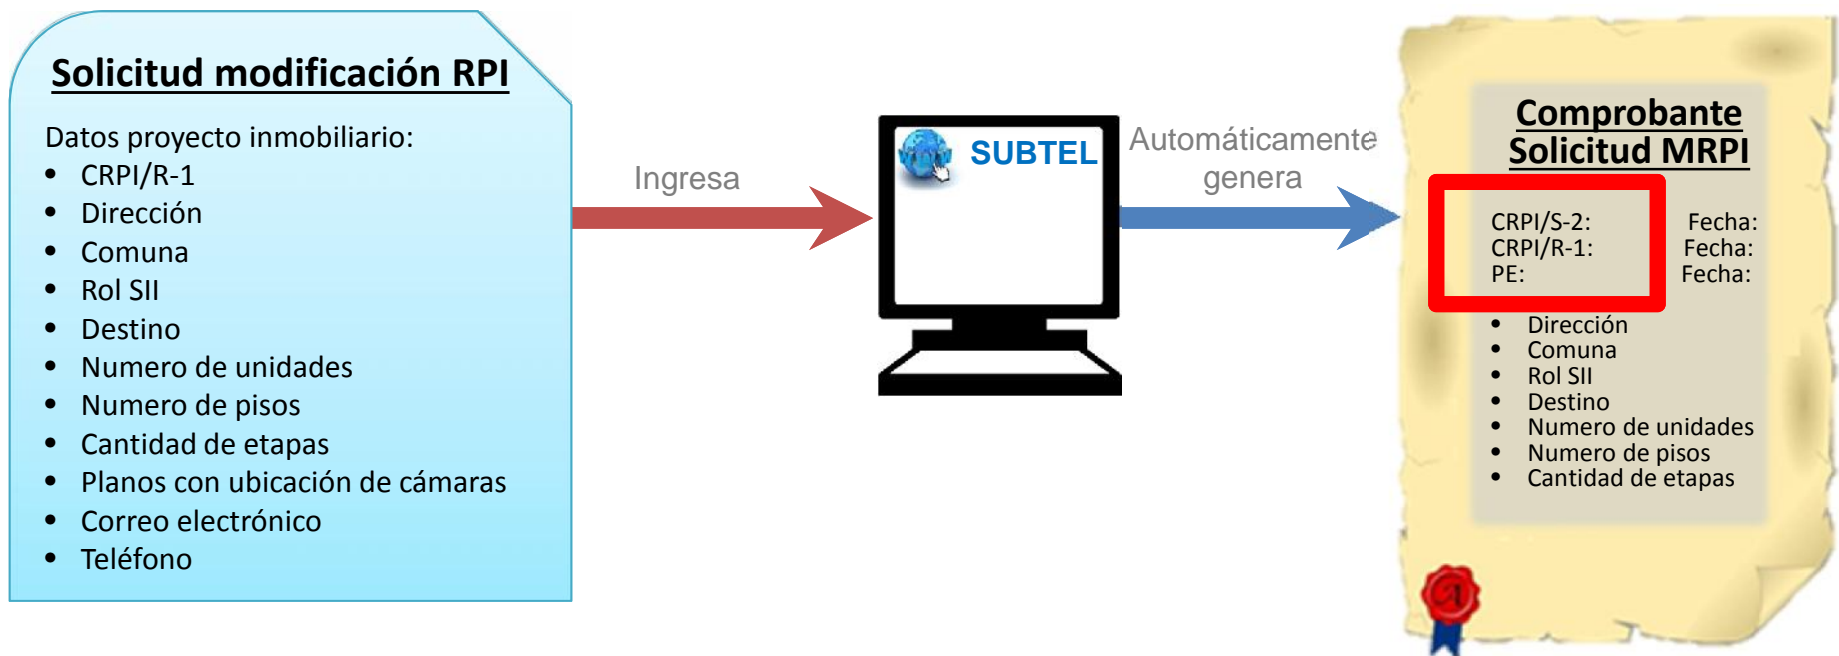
Solicitud modificación RPI

Datos proyecto inmobiliario:
- CRPI/R-1
- Dirección
- Comuna
- Rol SII
- Destino
- Numero de unidades
- Numero de pisos
- Cantidad de etapas
- Planos con ubicación de cámaras
- Correo electrónico
- Teléfono

Ingresa

SUBTEL

Automáticamente genera

Comprobante Solicitud MRPI

CRPI/S-2: Fecha:
CRPI/R-1: Fecha:
PE: Fecha:

- Dirección
- Comuna
- Rol SII
- Destino
- Numero de unidades
- Numero de pisos
- Cantidad de etapas